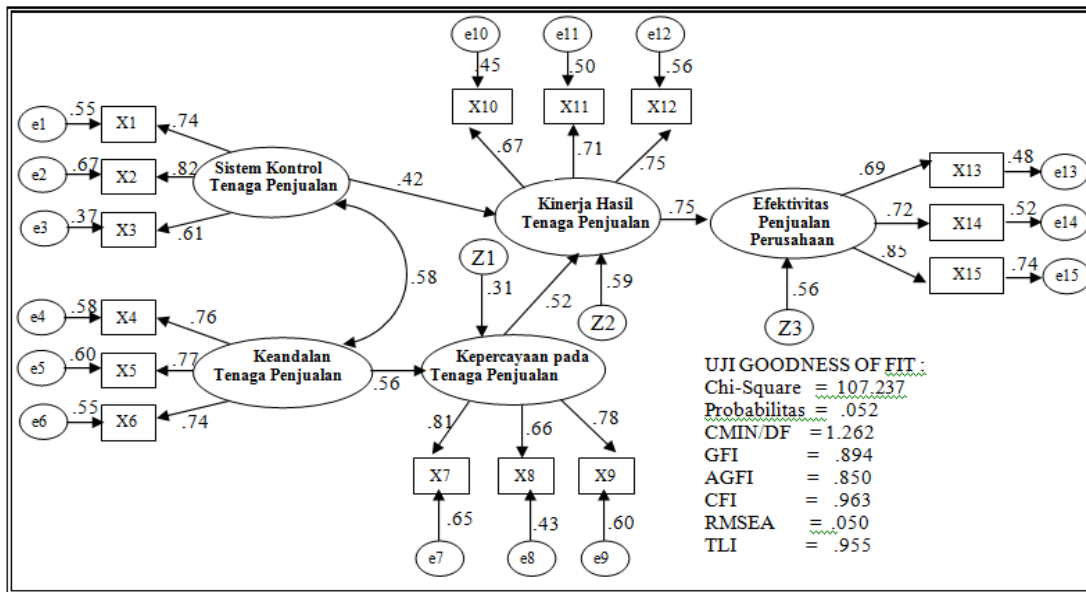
e10
.45
e11
.50
e12
.56
X10
X11
X12
.67
.71
.75

e1
.55
X1
.74
e2
.67
X2
.82
e3
.37
X3
.61
Sistem Kontrol Tenaga Penjualan
.42
Kinerja Hasil Tenaga Penjualan
.75
Efektivitas Penjualan Perusahaan
.69
X13
.48
e13
.72
X14
.52
e14
.85
X15
.74
e15
.58
Z1
.31
.52
.59
Z2
.56
Z3

e4
.58
X4
.76
e5
.60
X5
.77
e6
.55
X6
.74
Keandalan Tenaga Penjualan
.56
Kepercayaan pada Tenaga Penjualan
.81
.66
.78
X7
X8
X9
.65
.43
.60
e7
e8
e9

UJI GOODNESS OF FIT :
Chi-Square = 107.237
Probabilitas = .052
CMIN/DF = 1.262
GFI = .894
AGFI = .850
CFI = .963
RMSEA = .050
TLI = .955